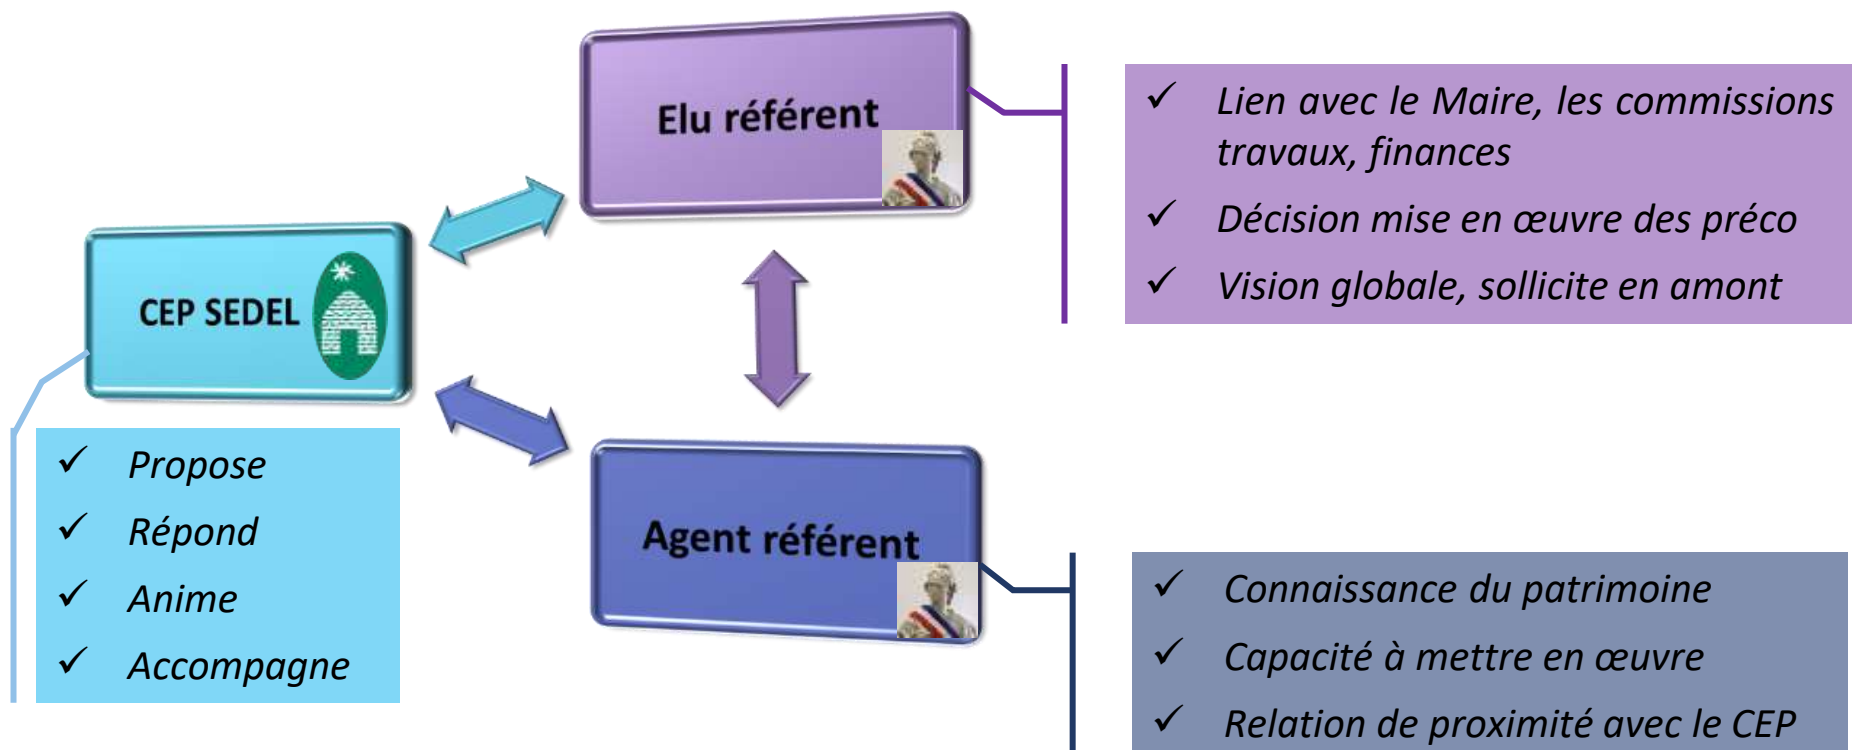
Elu référent

✓ Lien avec le Maire, les commissions travaux, finances
✓ Décision mise en œuvre des préco
✓ Vision globale, sollicite en amont

CEP SEDEL

✓ Propose
✓ Répond
✓ Anime
✓ Accompagne

Agent référent

✓ Connaissance du patrimoine
✓ Capacité à mettre en œuvre
✓ Relation de proximité avec le CEP